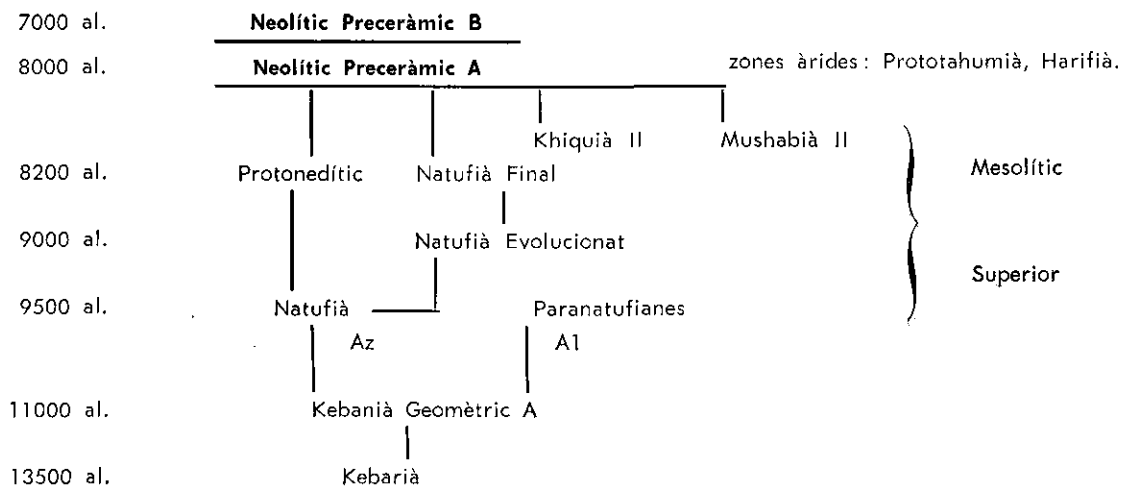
7000 al. Neolític Preceràmic B

8000 al. Neolític Preceràmic A

zones àrides: Prototahumià, Harifià.

Khiquià II

Mushabià II

8200 al. Protonedític Natufià Final

Mesolític

9000 al. Natufià Evolucionat

Superior

9500 al. Natufià Paranatufianes

Az A1

11000 al. Kebanià Geomètric A

13500 al. Kebarià